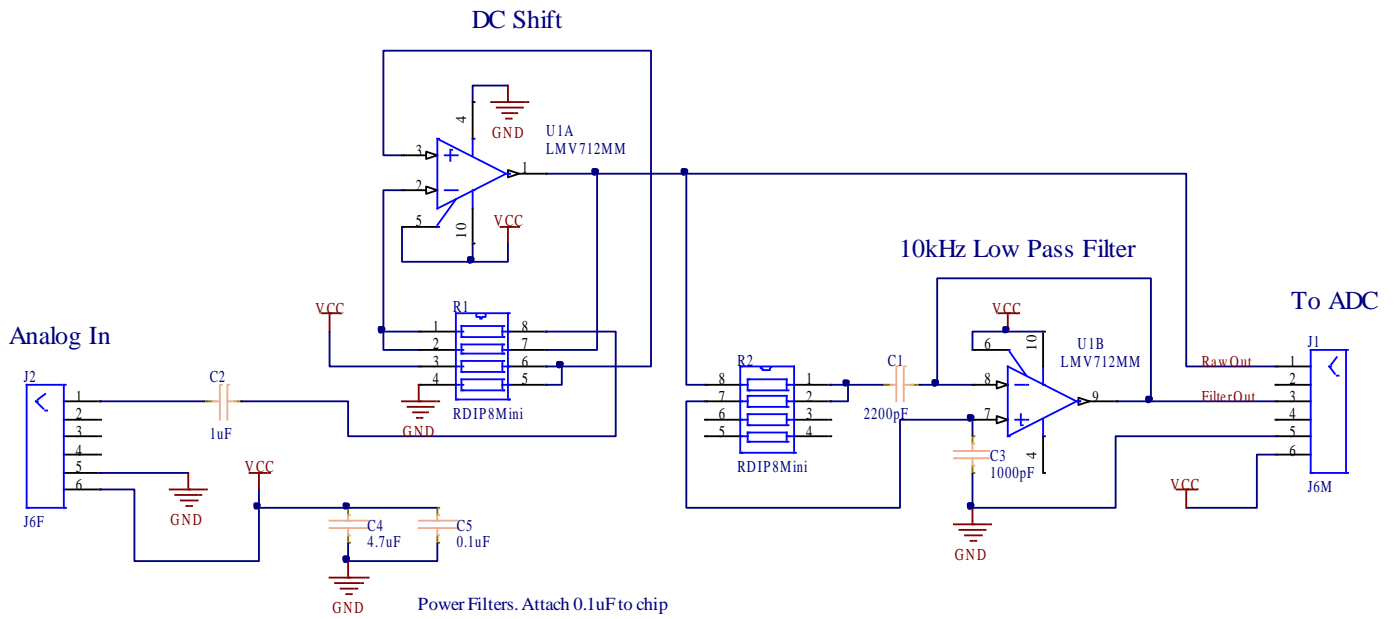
DC Shift

GND

U1A
LMV712MM

4
3
2
1
5
10
VCC

10kHz Low Pass Filter

To ADC

Analog In

VCC

R1

1 8
2 7
3 6
4 5

GND

RDIP8Mini

J2
1
2
3
4
5
6
J6F

C2
1uF

GND

VCC

C4
4.7uF

C5
0.1uF

GND

Power Filters. Attach 0.1uF to chip

R2
8 1
7 2
6 3
5 4
RDIP8Mini

C1
2200pF

VCC
6
10
U1B
LMV712MM
8
7
9
4

C3
1000pF

GND

RawOut
FilterOut

J1
1
2
3
4
5
6
J6M

VCC